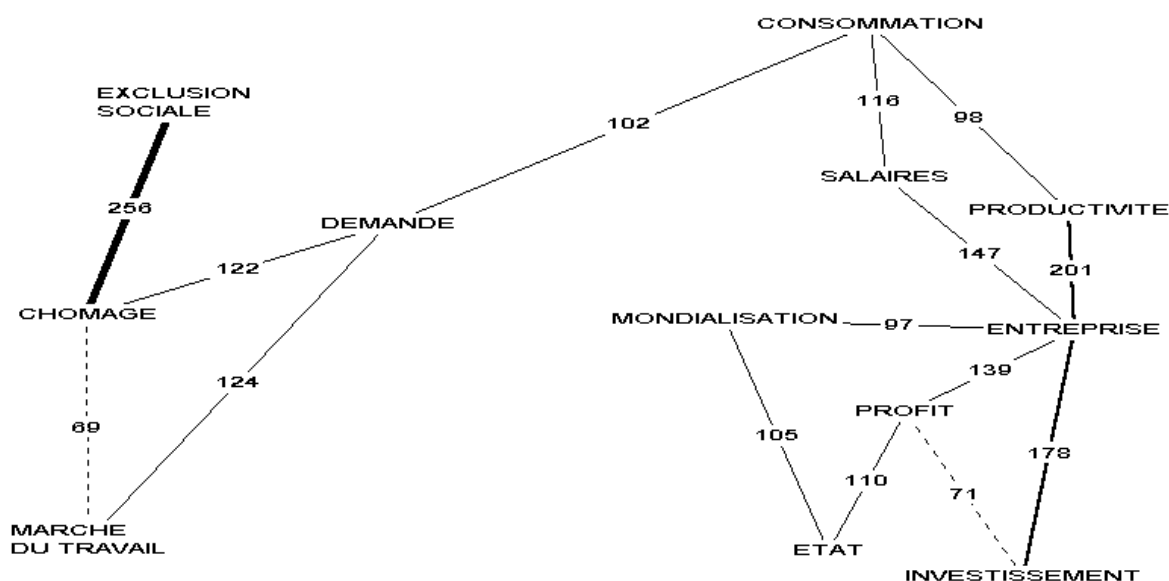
CONSOMMATION

EXCLUSION SOCIALE

102

116

98

SALAIRES

256

PRODUCTIVITE

DEMANDE

147

201

122

CHOMAGE

MONDIALISATION

97

ENTREPRISE

124

139

PROFIT

69

105

178

110

71

MARCHE DU TRAVAIL

ETAT

INVESTISSEMENT